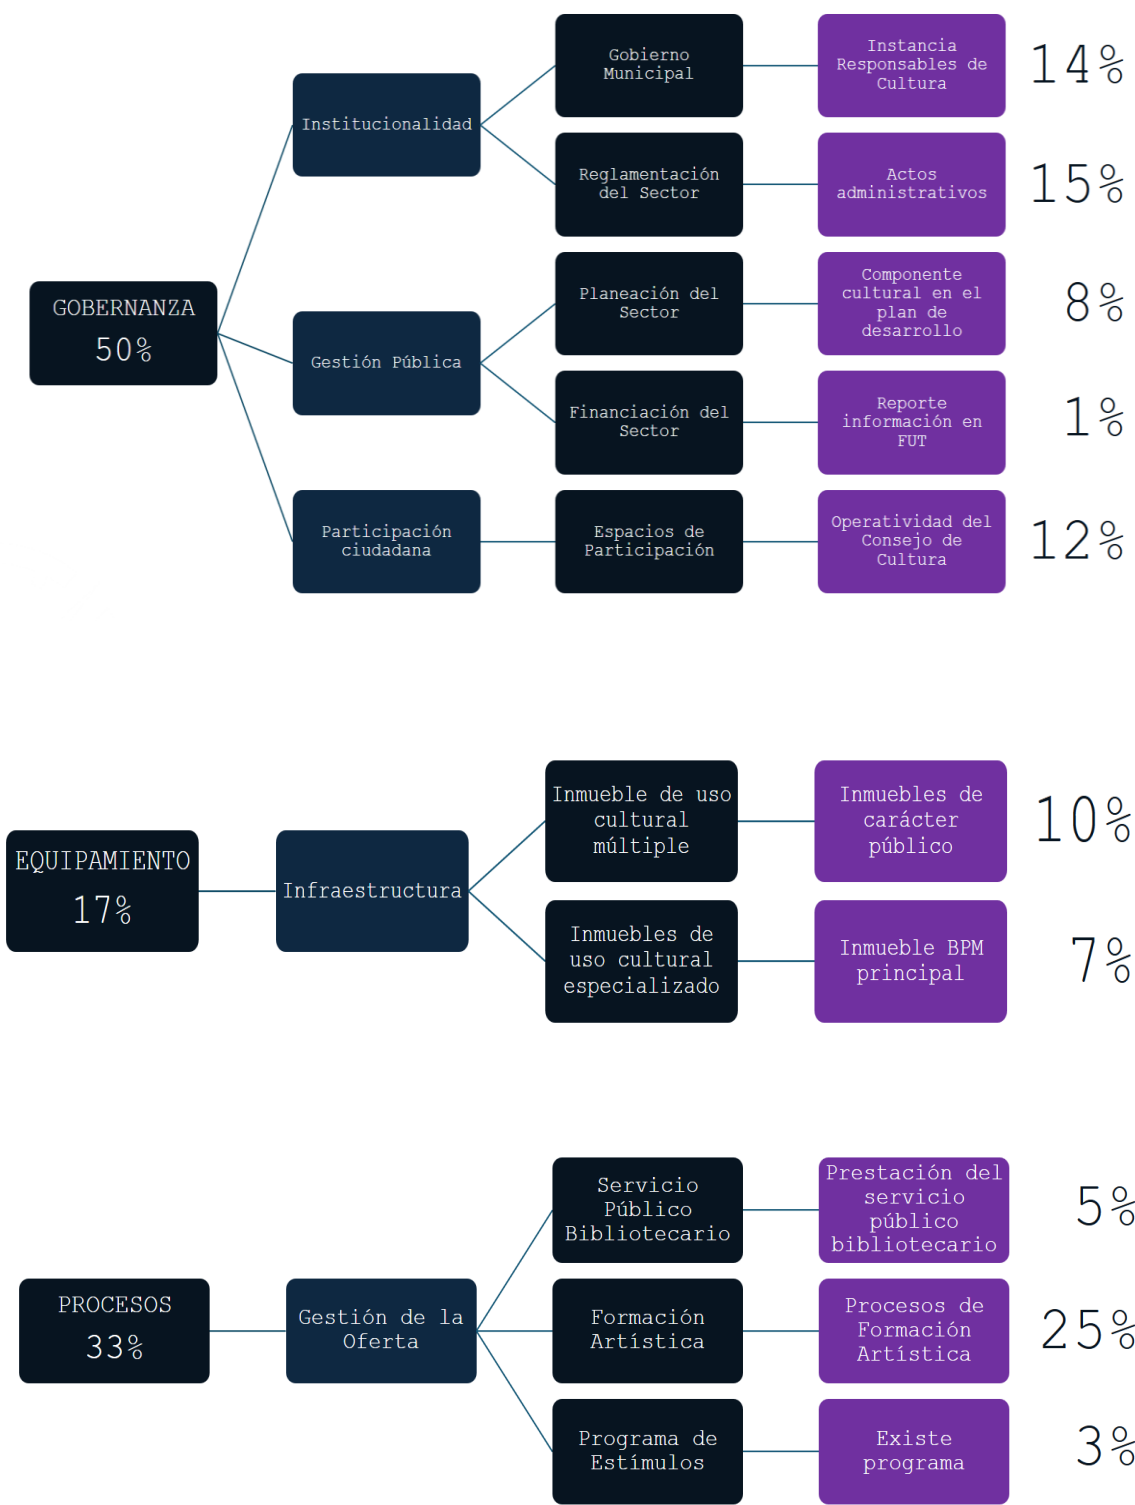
GOBERNANZA
50%

Institucionalidad

Gobierno Municipal

Instancia Responsables de Cultura

14%

Reglamentación del Sector

Actos administrativos

15%

Gestión Pública

Planeación del Sector

Componente cultural en el plan de desarrollo

8%

Financiación del Sector

Reporte información en FUT

1%

Participación ciudadana

Espacios de Participación

Operatividad del Consejo de Cultura

12%

EQUIPAMIENTO
17%

Infraestructura

Inmueble de uso cultural múltiple

Inmuebles de carácter público

10%

Inmuebles de uso cultural especializado

Inmueble BPM principal

7%

PROCESOS
33%

Gestión de la Oferta

Servicio Público Bibliotecario

Prestación del servicio público bibliotecario

5%

Formación Artística

Procesos de Formación Artística

25%

Programa de Estímulos

Existe programa

3%